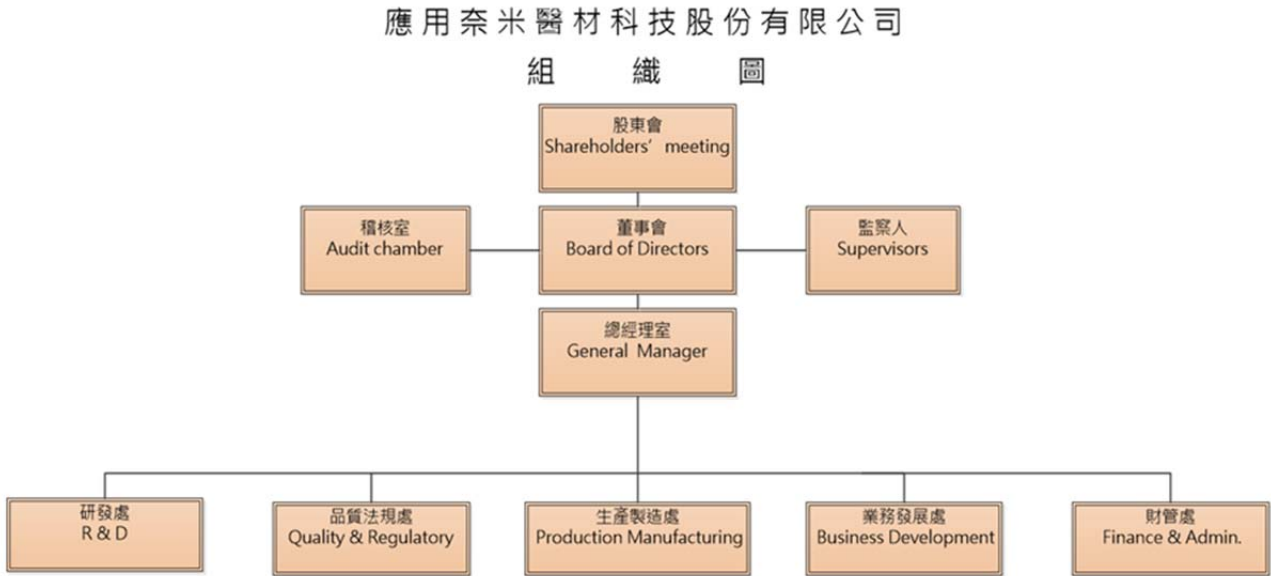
應用奈米醫材科技股份有限公司

組 織 圖

股東會
Shareholders' meeting

稽核室
Audit chamber

董事會
Board of Directors

監察人
Supervisors

總經理室
General Manager

研發處
R & D

品質法規處
Quality & Regulatory

生產製造處
Production Manufacturing

業務發展處
Business Development

財管處
Finance & Admin.